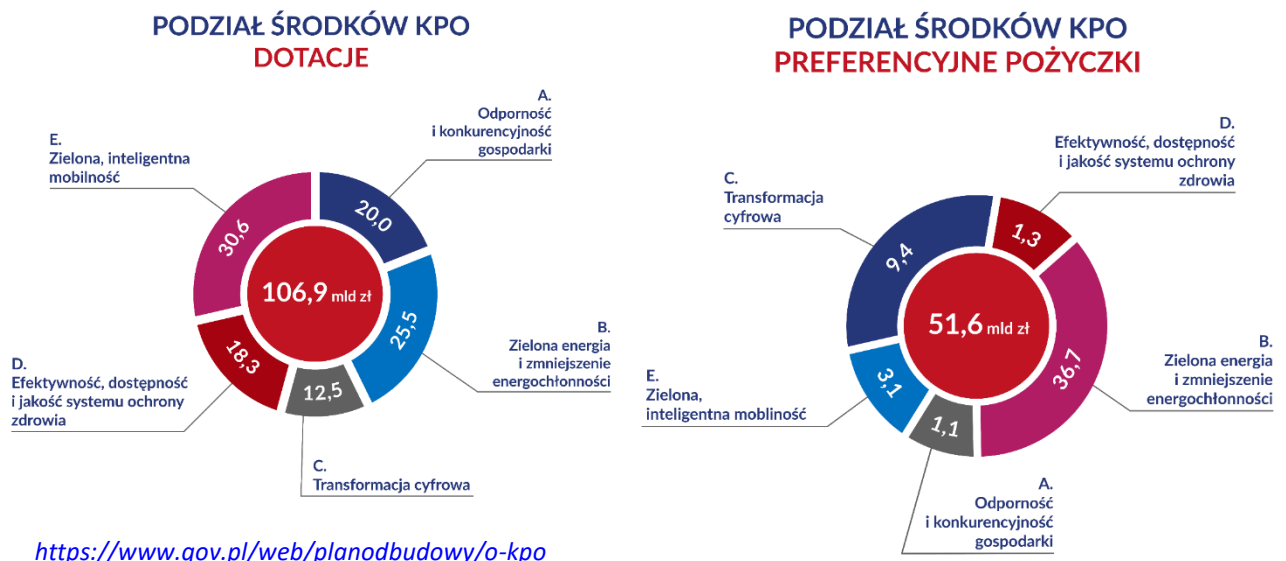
PODZIAŁ ŚRODKÓW KPO
DOTACJE

A.
Odporność
i konkurencyjność
gospodarki

E.
Zielona, inteligentna
mobilność

20,0

30,6

106,9 mld zł

25,5

B.
Zielona energia
i zmniejszenie
energochłonności

18,3

12,5

D.
Efektywność, dostępność
i jakość systemu ochrony
zdrowia

C.
Transformacja cyfrowa

https://www.gov.pl/web/planodbudowy/o-kpo

PODZIAŁ ŚRODKÓW KPO
PREFERENCYJNE POŻYCZKI

D.
Efektywność, dostępność
i jakość systemu ochrony
zdrowia

C.
Transformacja
cyfrowa

9,4

1,3

51,6 mld zł

B.
Zielona energia
i zmniejszenie
energochłonności

36,7

E.
Zielona,
inteligentna moblinność

3,1

1,1

A.
Odporność
i konkurencyjność
gospodarki